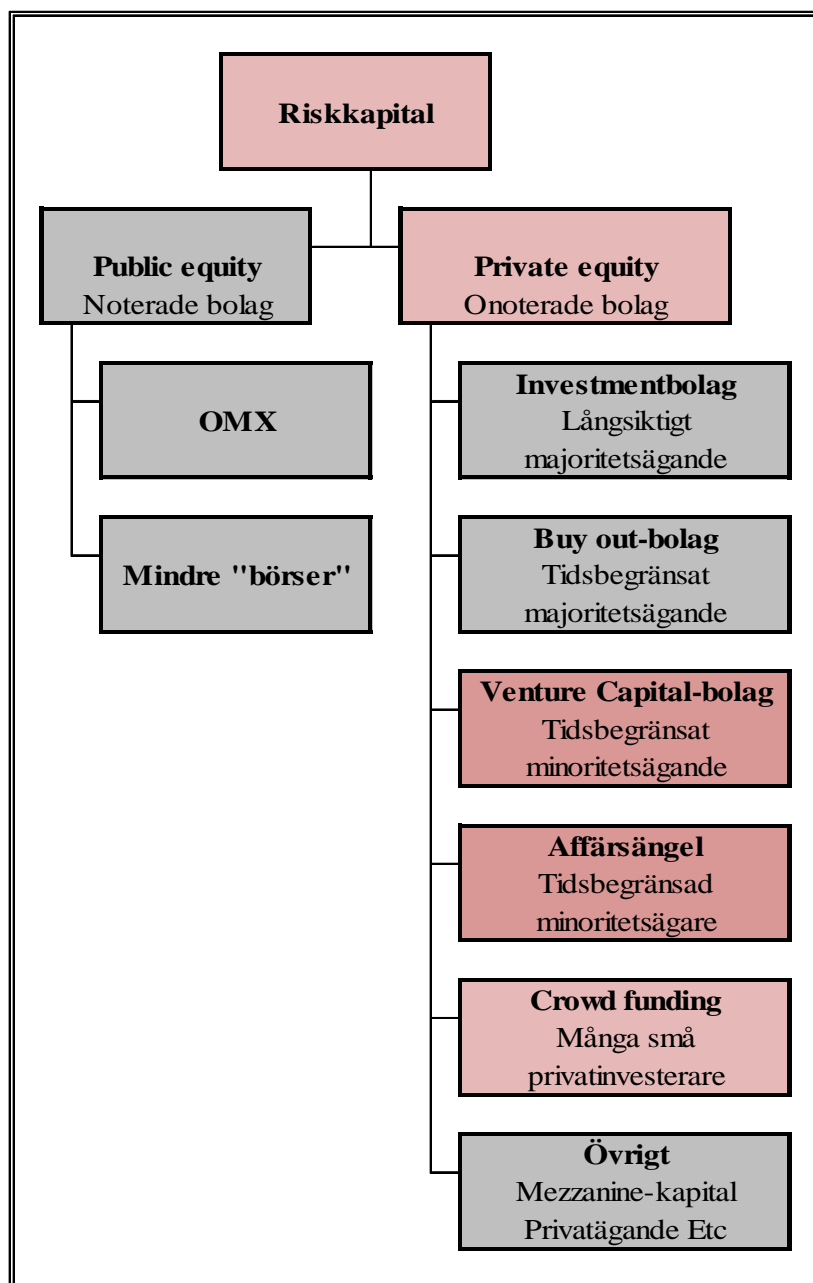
Riskkapital

Public equity
Noterade bolag

OMX

Mindre "börser"

Private equity
Onoterade bolag

Investmentbolag
Långsiktigt majoritetsägande

Buy out-bolag
Tidsbegränsat majoritetsägande

Venture Capital-bolag
Tidsbegränsat minoritetsägande

Affärsängel
Tidsbegränsad minoritetsägare

Crowd funding
Många små privatinvesterare

Övrigt
Mezzanine-kapital
Privatägande Etc